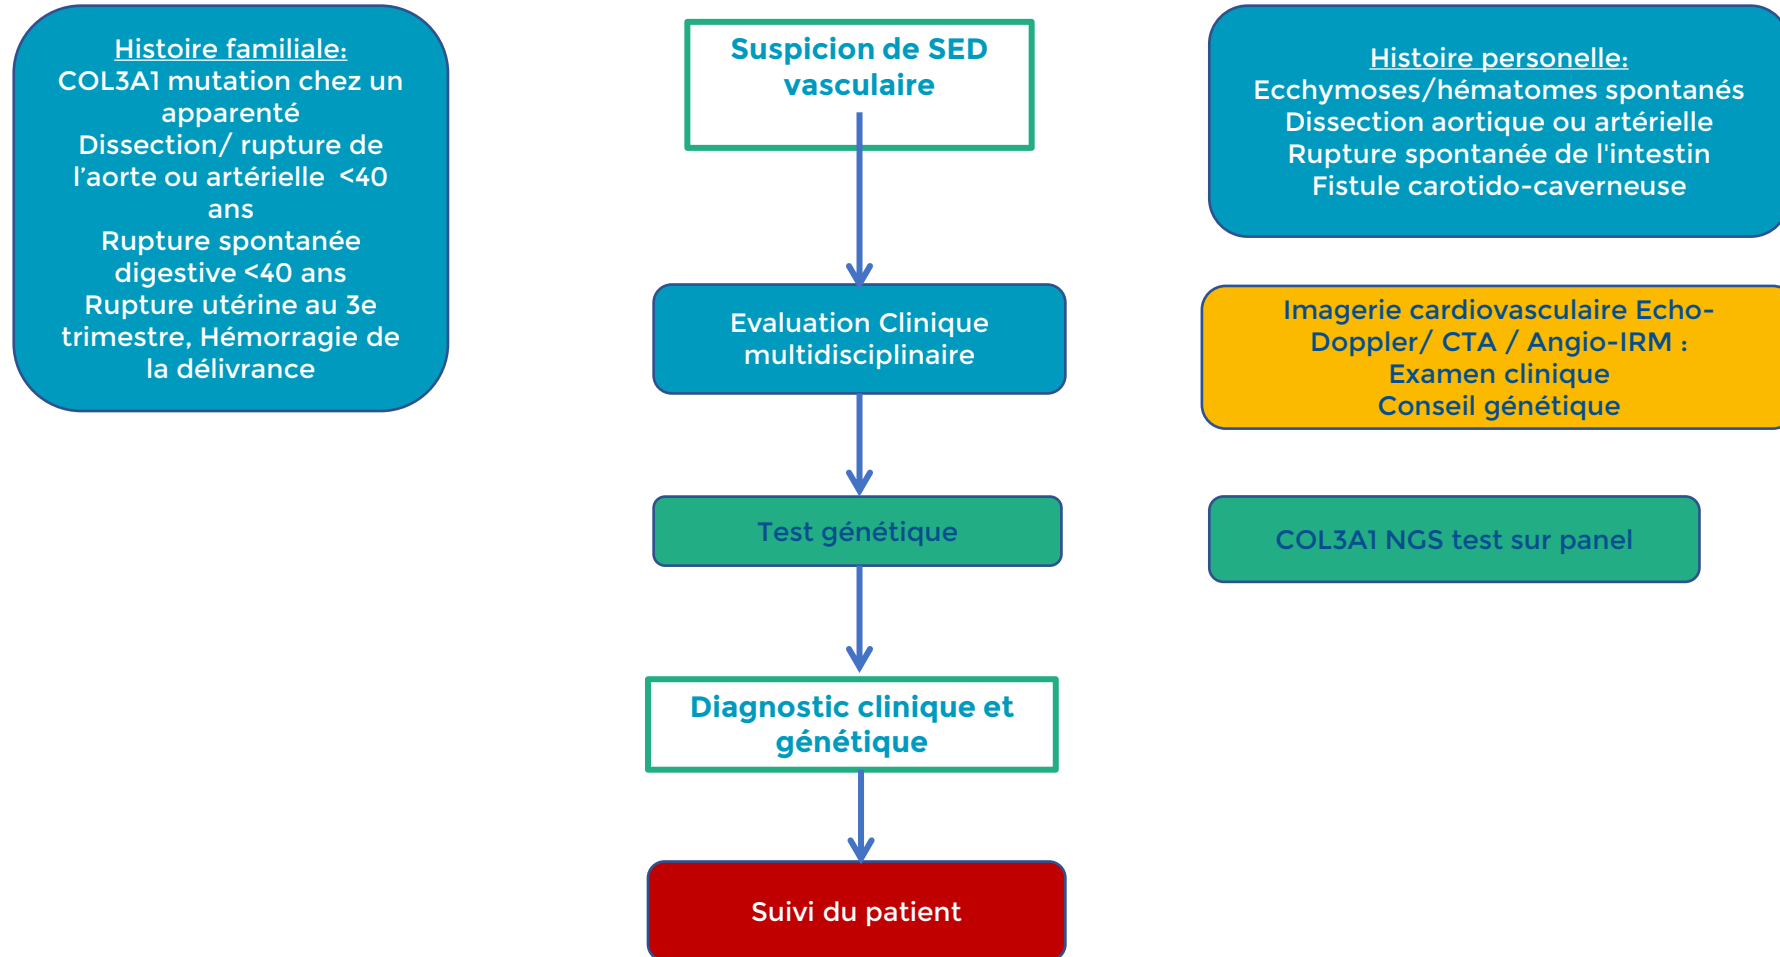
Histoire familiale:
COL3A1 mutation chez un apparenté
Dissection/ rupture de l'aorte ou artérielle <40 ans
Rupture spontanée digestive <40 ans
Rupture utérine au 3e trimestre, Hémorragie de la délivrance

Suspicion de SED vasculaire

Histoire personelle:
Ecchymoses/hématomes spontanés
Dissection aortique ou artérielle
Rupture spontanée de l'intestin
Fistule carotido-caverneuse

Evaluation Clinique multidisciplinaire

Imagerie cardiovasculaire Echo-Doppler/ CTA / Angio-IRM :
Examen clinique
Conseil génétique

Test génétique

COL3A1 NGS test sur panel

Diagnostic clinique et génétique

Suivi du patient